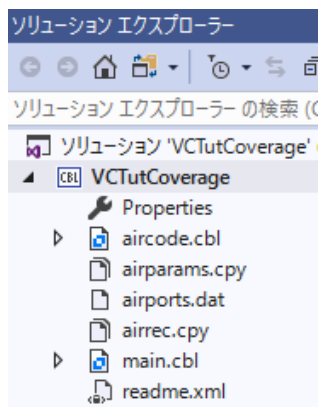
ソリューション エクスプローラー

ソリューション エクスプローラー の検索 (C

ソリューション 'VCTutCoverage'

CBL VCTutCoverage

Properties

aircode.cbl

airparams.cpy

airports.dat

airrec.cpy

main.cbl

readme.xml